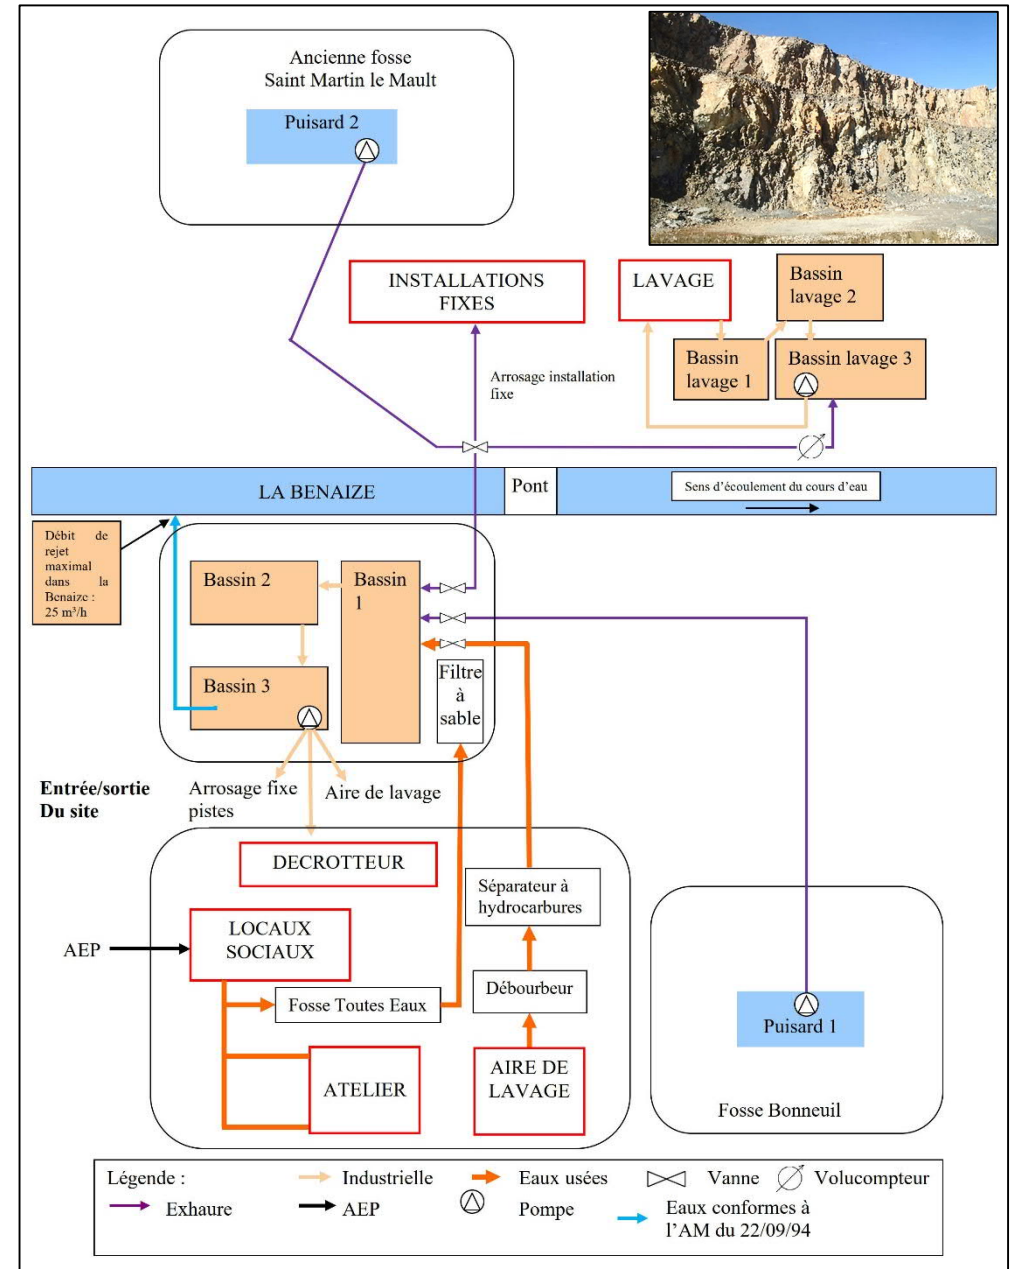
Ancienne fosse
Saint Martin le Mault

Puisard 2

INSTALLATIONS FIXES

LAVAGE

Bassin lavage 2

Bassin lavage 1

Bassin lavage 3

Arrosage installation fixe

LA BENAIZE

Pont

Sens d'écoulement du cours d'eau

Débit de rejet maximal dans la Benaize : 25 m³/h

Bassin 2

Bassin 1

Bassin 3

Filtre à sable

Entrée/sortie Du site

Arrosage fixe pistes

Aire de lavage

DECROTTEUR

Séparateur à hydrocarbures

LOCAUX SOCIAUX

AEP

Fosse Toutes Eaux

Débourbeur

ATELIER

AIRE DE LAVAGE

Puisard 1

Fosse Bonneuil

Légende :
Industrielle
Eaux usées
Vanne
Volucompteur
Exhaure
AEP
Pompe
Eaux conformes à l'AM du 22/09/94